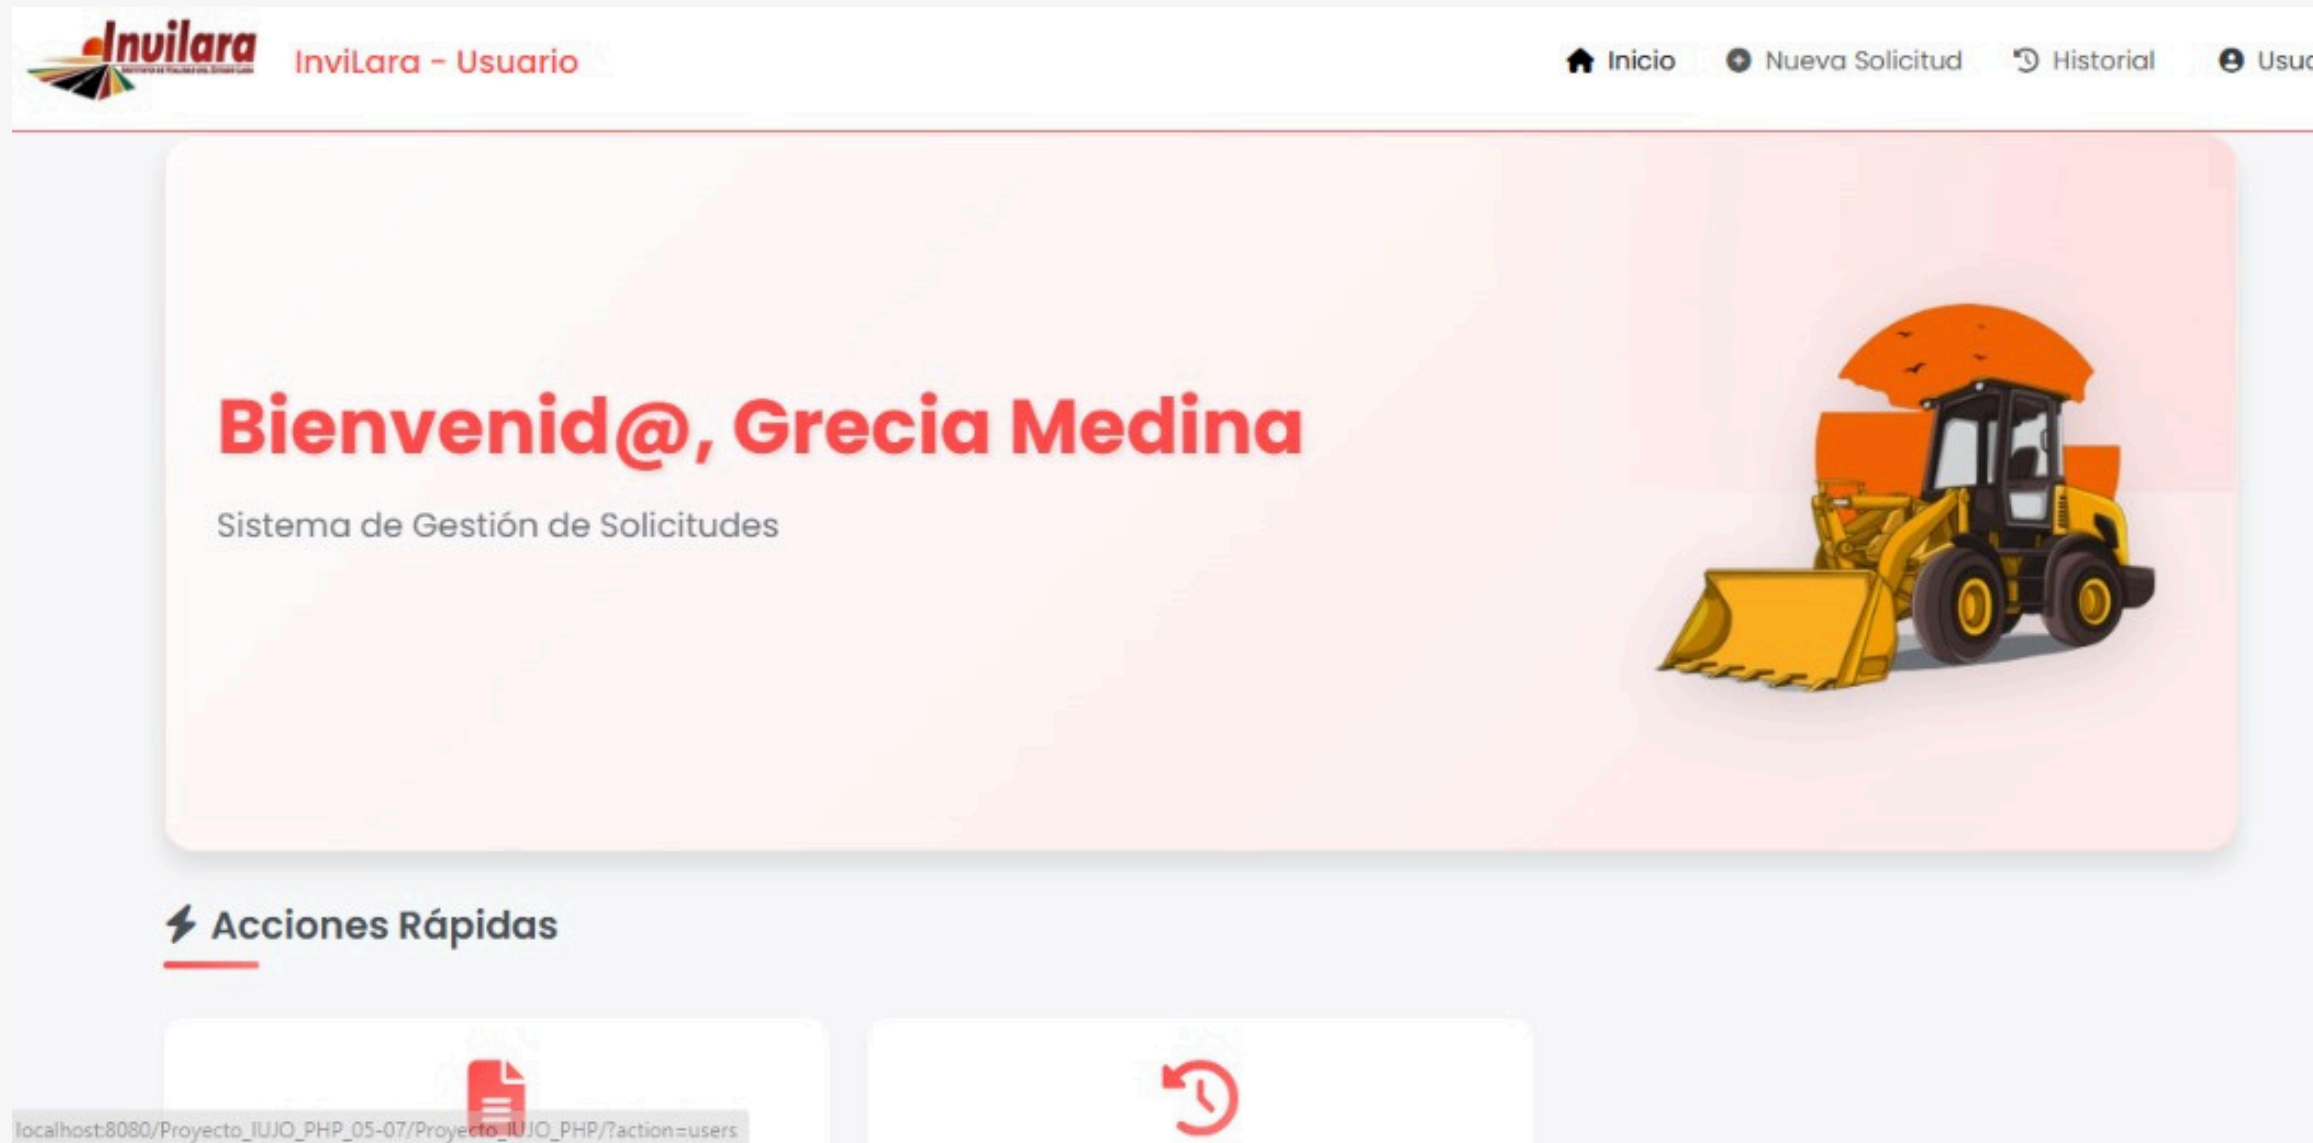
Invilara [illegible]

InviLara - Usuario

Inicio Nueva Solicitud Historial Usu

Bienvenid@, Grecia Medina

Sistema de Gestión de Solicitudes

Acciones Rápidas

localhost:8080/Proyecto_IUJO_PHP_05-07/Proyecto_IUJO_PHP/?action=users